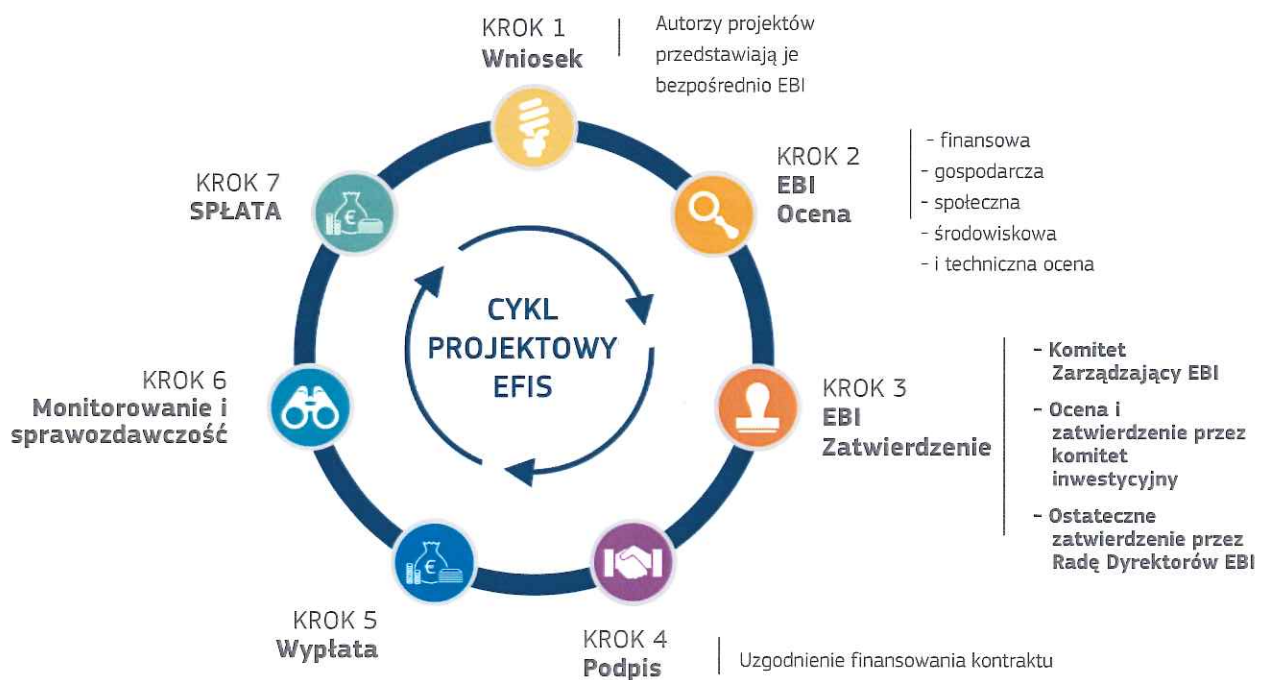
KROK 1
Wniosek

Autorzy projektów przedstawiają je bezpośrednio EBI

KROK 2
EBI
Ocena

- finansowa
- gospodarcza
- społeczna
- środowiskowa
- i techniczna ocena

KROK 3
EBI
Zatwierdzenie

- Komitet Zarządzający EBI
- Ocena i zatwierdzenie przez komitet inwestycyjny
- Ostateczne zatwierdzenie przez Radę Dyrektorów EBI

KROK 4
Podpis

Uzgodnienie finansowania kontraktu

KROK 5
Wypłata

KROK 6
Monitorowanie i sprawozdawczość

KROK 7
SPŁATA

CYKL PROJEKTOWY EFIS